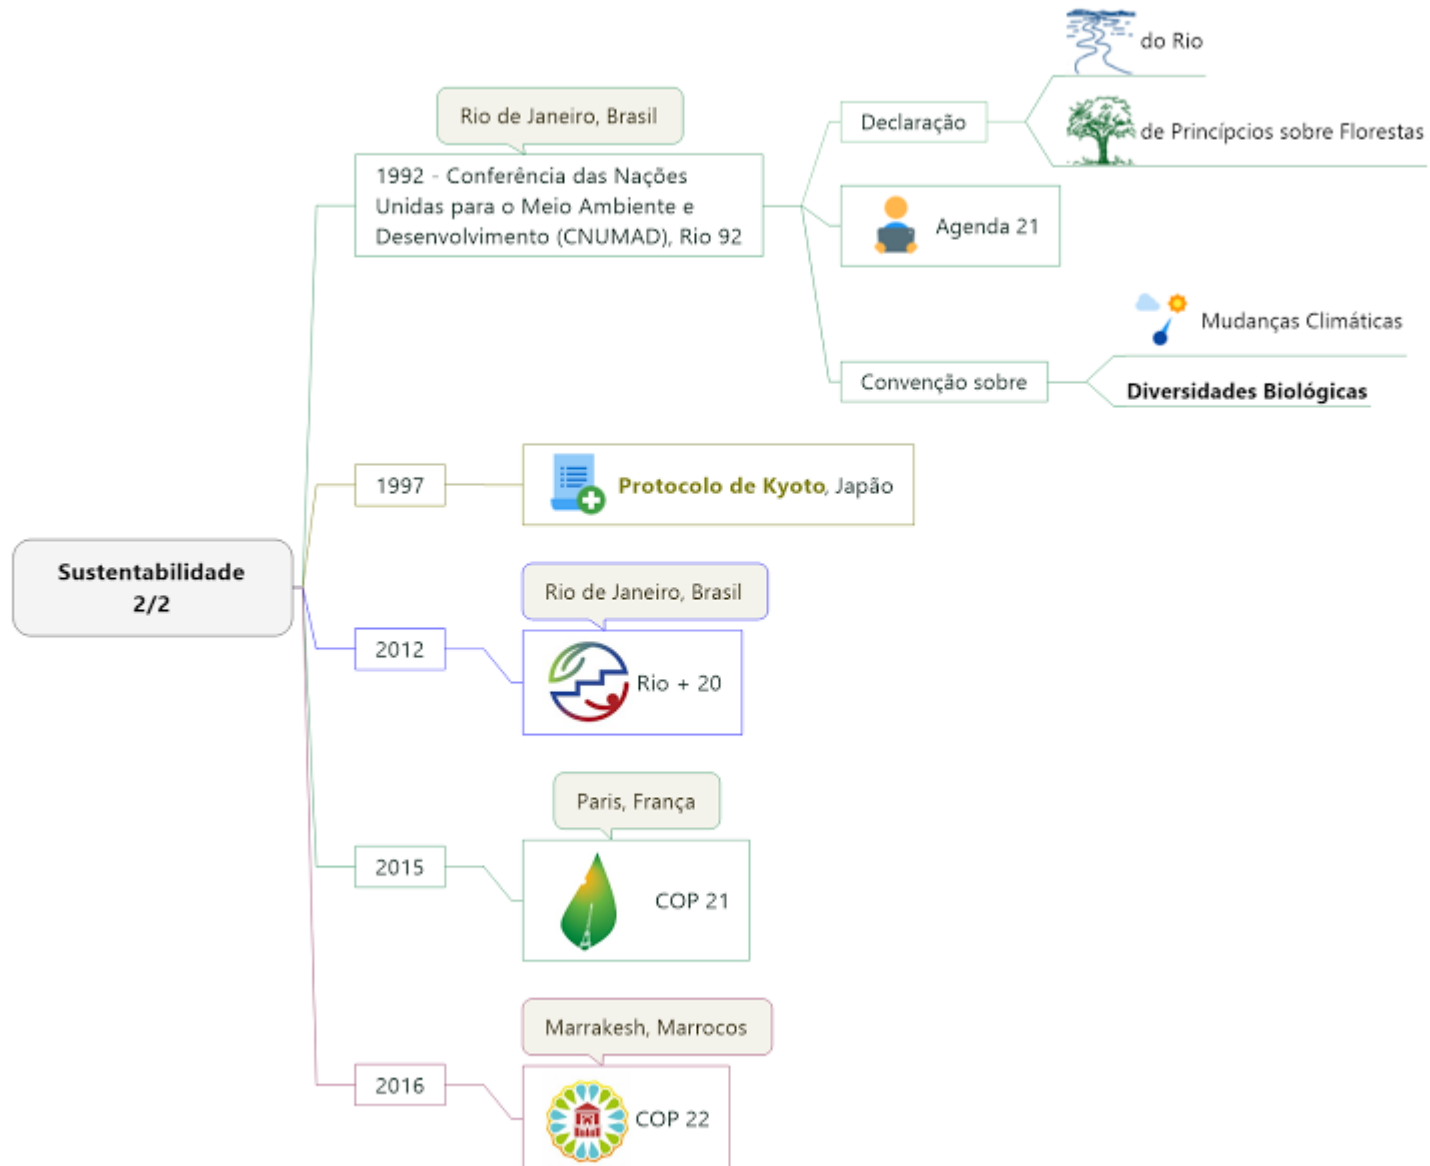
Sustentabilidade 2/2

Rio de Janeiro, Brasil

1992 - Conferência das Nações Unidas para o Meio Ambiente e Desenvolvimento (CNUMAD), Rio 92

Declaração

do Rio

de Princípios sobre Florestas

Agenda 21

Convenção sobre

Mudanças Climáticas

Diversidades Biológicas

1997

Protocolo de Kyoto, Japão

Rio de Janeiro, Brasil

2012

Rio + 20

Paris, França

2015

COP 21

Marrakesh, Marrocos

2016

COP 22